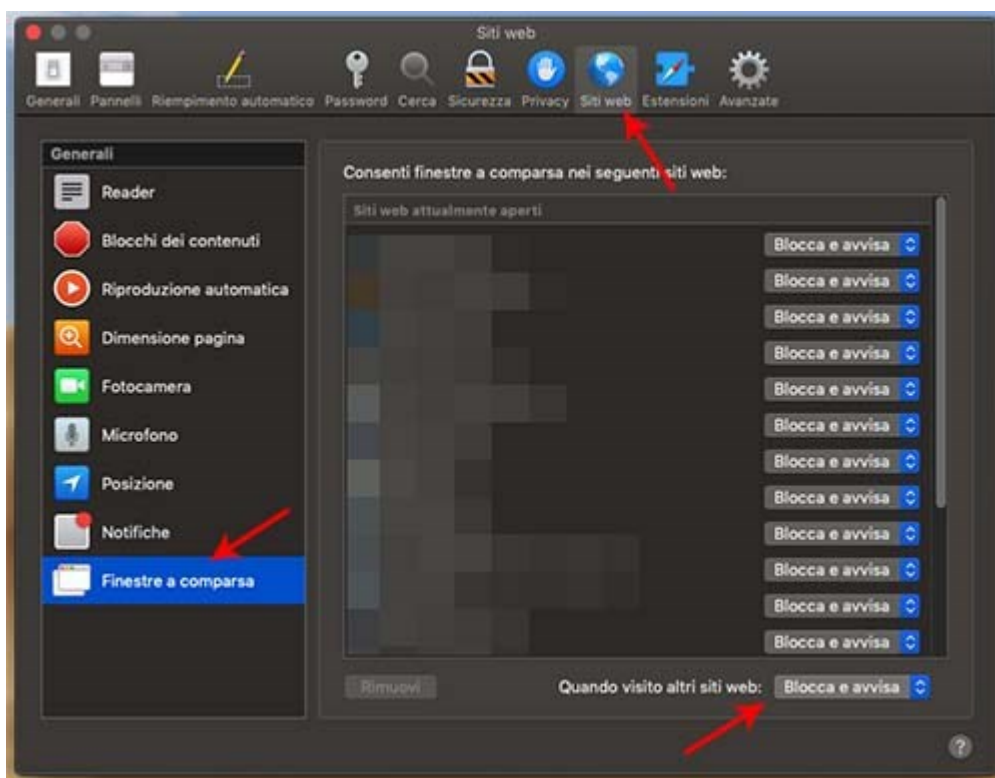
Siti web

Generali Pannelli Riempimento automatico Password Cerca Sicurezza Privacy Siti web Estensioni Avanzate

Generali

Reader

Blocchi dei contenuti

Riproduzione automatica

Dimensione pagina

Fotocamera

Microfono

Posizione

Notifiche

Finestre a comparsa

Consenti finestre a comparsa nei seguenti siti web:

Siti web attualmente aperti

Blocca e avvisa

Blocca e avvisa

Blocca e avvisa

Blocca e avvisa

Blocca e avvisa

Blocca e avvisa

Blocca e avvisa

Blocca e avvisa

Blocca e avvisa

Blocca e avvisa

Blocca e avvisa

Blocca e avvisa

Rimuovi

Quando visito altri siti web: Blocca e avvisa

?